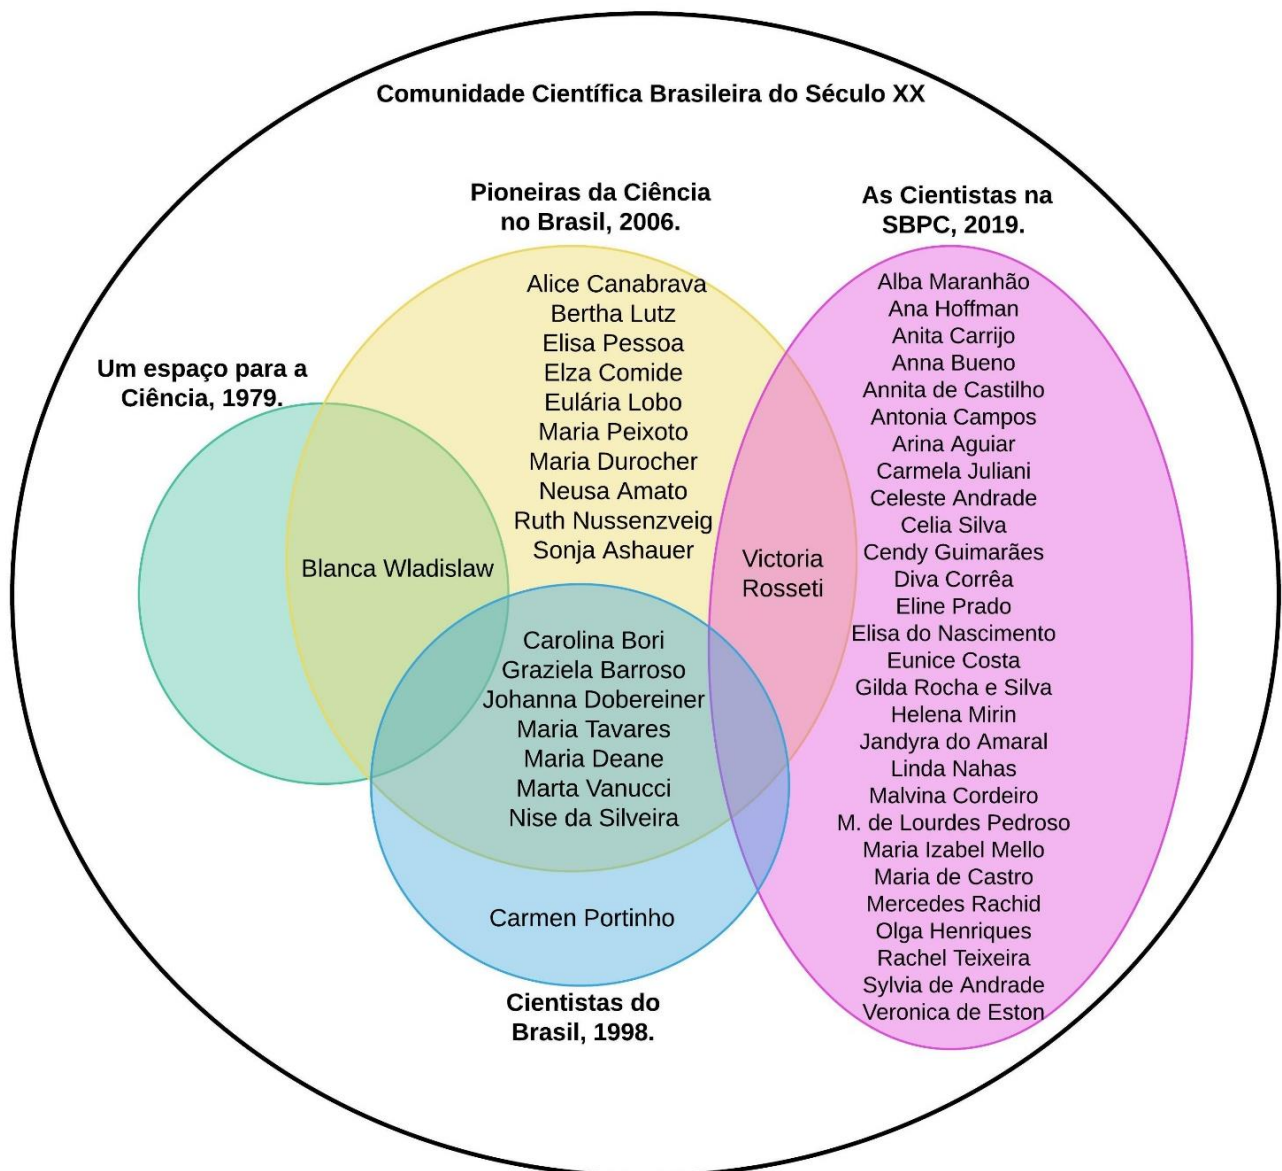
Comunidade Científica Brasileira do Século XX

Pioneiras da Ciência no Brasil, 2006.

As Cientistas na SBPC, 2019.

Um espaço para a Ciência, 1979.

Alice Canabrava
Bertha Lutz
Elisa Pessoa
Elza Comide
Eulária Lobo
Maria Peixoto
Maria Durocher
Neusa Amato
Ruth Nussenzveig
Sonja Ashauer

Blanca Wladislaw

Victoria Rosseti

Alba Maranhão
Ana Hoffman
Anita Carrijo
Anna Bueno
Annita de Castilho
Antonia Campos
Arina Aguiar
Carmela Juliani
Celeste Andrade
Celia Silva
Cendy Guimarães
Diva Corrêa
Eline Prado
Elisa do Nascimento
Eunice Costa
Gilda Rocha e Silva
Helena Mirin
Jandyra do Amaral
Linda Nahas
Malvina Cordeiro
M. de Lourdes Pedroso
Maria Izabel Mello
Maria de Castro
Mercedes Rachid
Olga Henriques
Rachel Teixeira
Sylvia de Andrade
Veronica de Eston

Carolina Bori
Graziela Barroso
Johanna Dobereiner
Maria Tavares
Maria Deane
Marta Vanucci
Nise da Silveira

Carmen Portinho

Cientistas do Brasil, 1998.